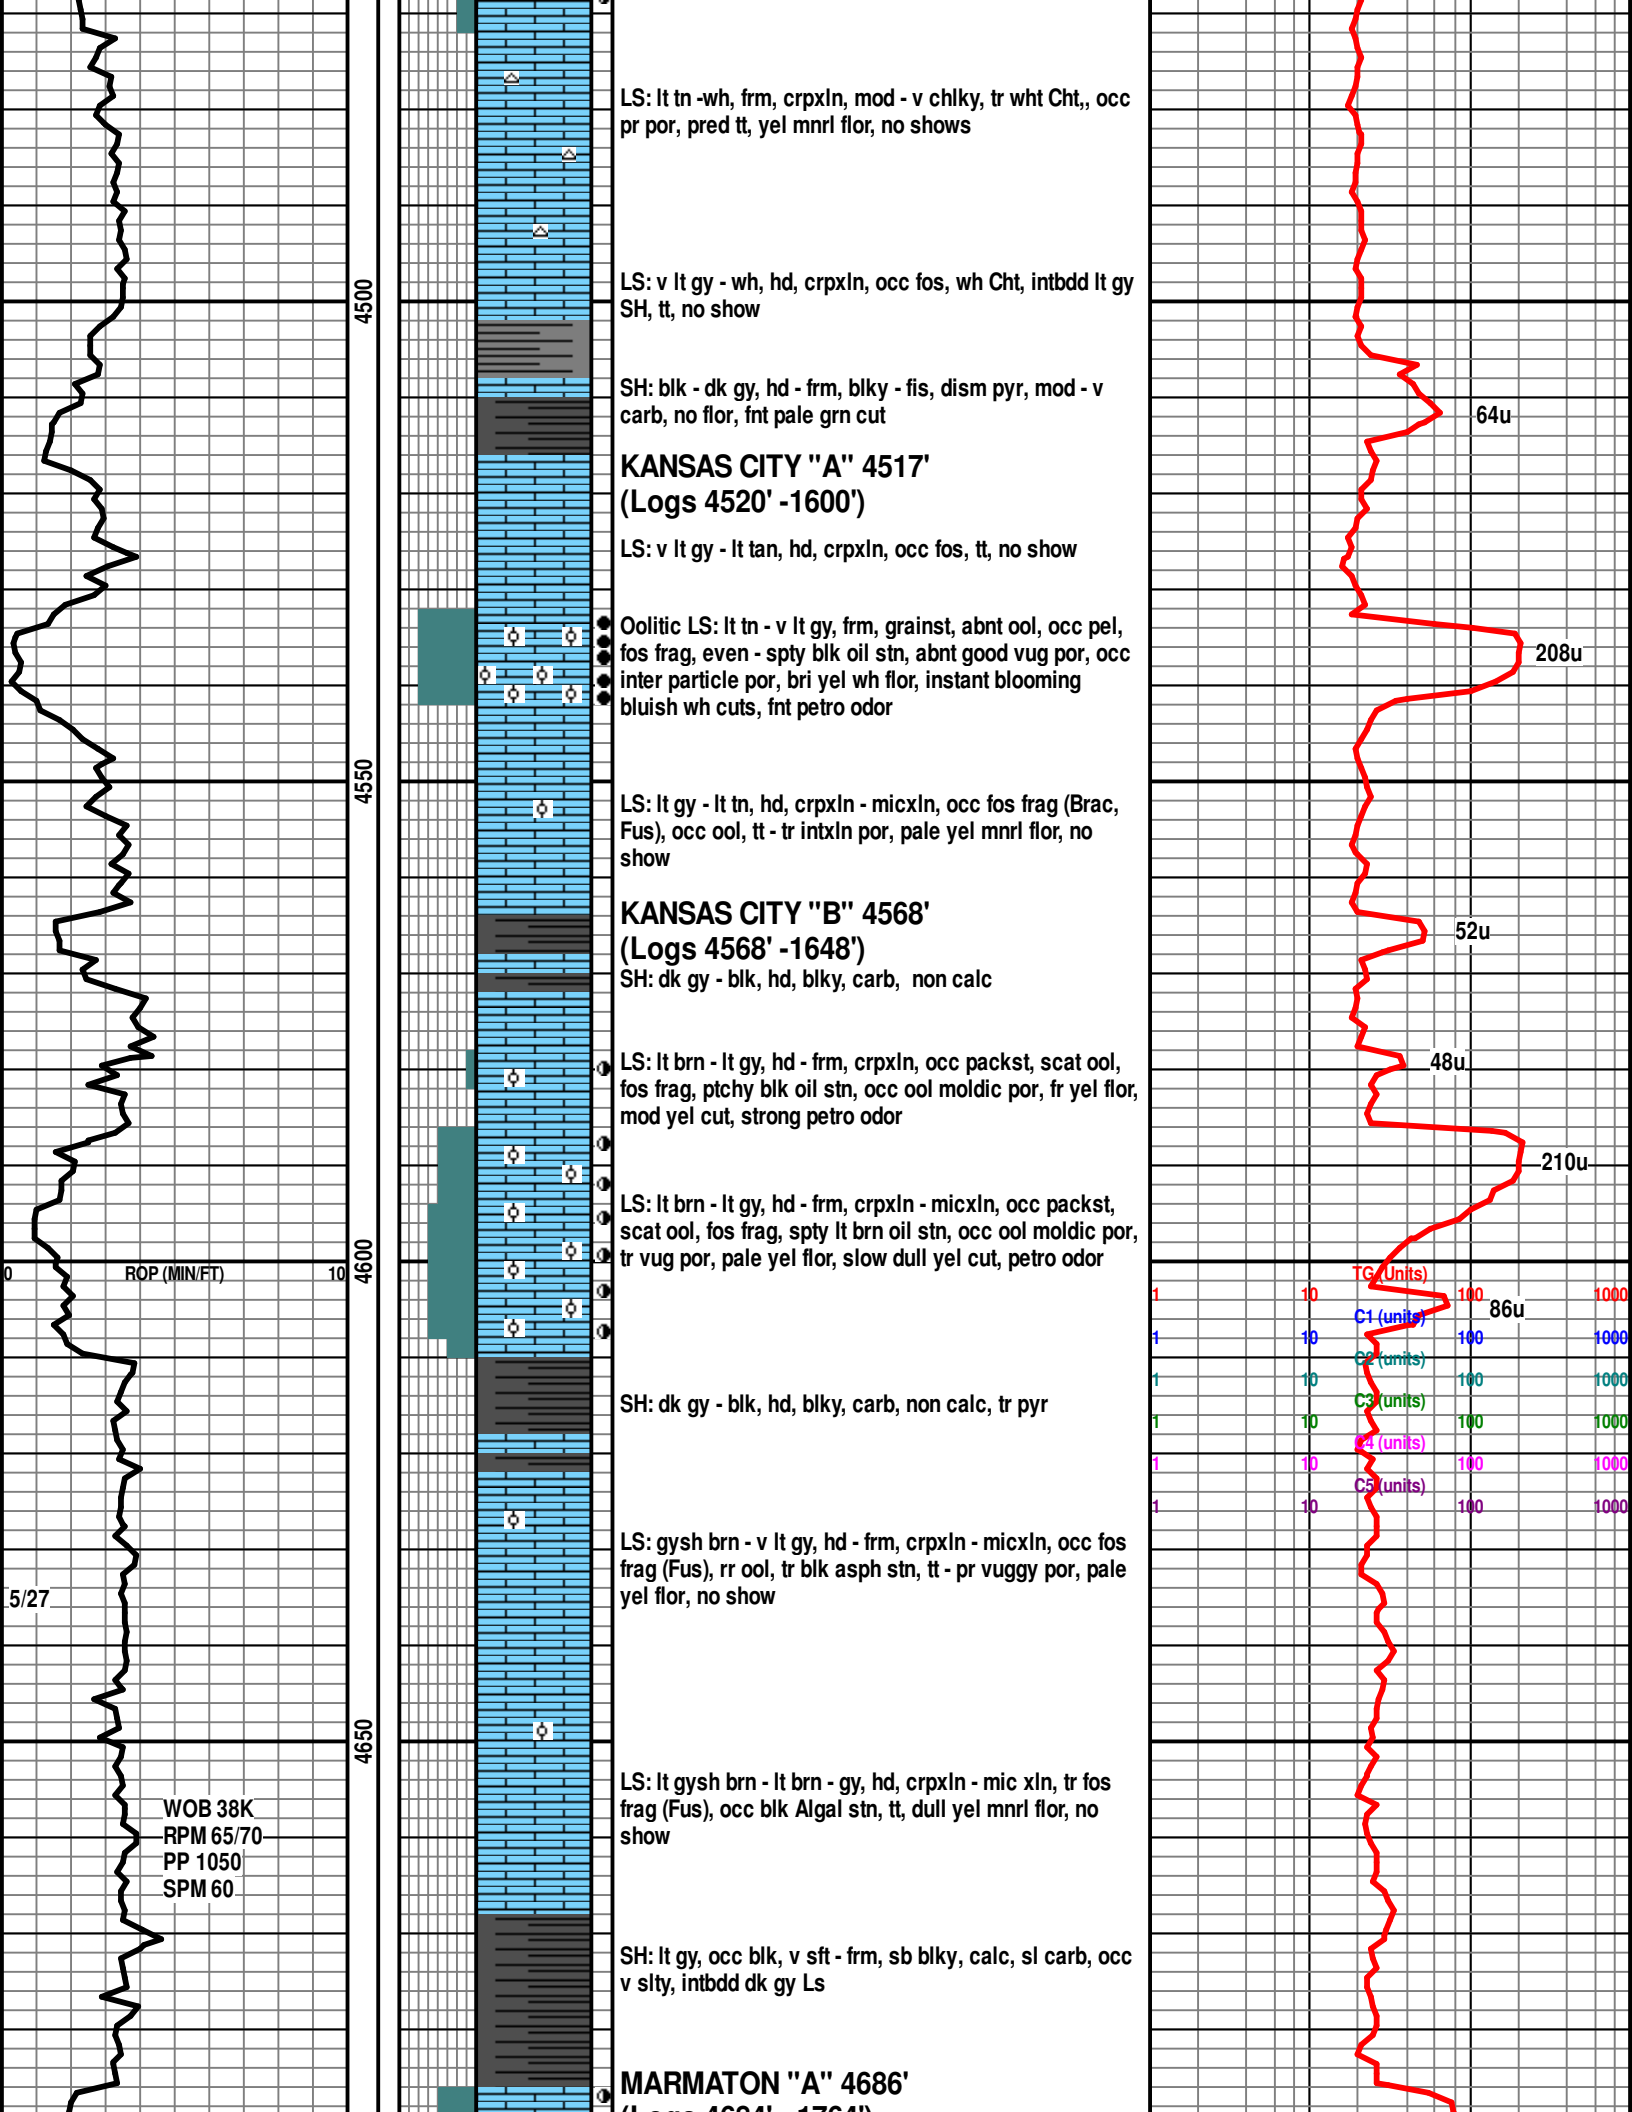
4500

4550

4600

4650

0 ROP (MIN/FT) 10

5/27

WOB 38K
RPM 65/70
PP 1050
SPM 60

LS: lt tn -wh, frm, crpxln, mod - v chlky, tr wht Cht,, occ pr por, pred tt, yel mnrl flor, no shows

LS: v lt gy - wh, hd, crpxln, occ fos, wh Cht, intbdd lt gy SH, tt, no show

SH: blk - dk gy, hd - frm, blky - fis, dism pyr, mod - v carb, no flor, fnt pale grn cut

KANSAS CITY "A" 4517'
(Logs 4520' -1600')

LS: v lt gy - lt tan, hd, crpxln, occ fos, tt, no show

Oolitic LS: lt tn - v lt gy, frm, grainst, abnt ool, occ pel, fos frag, even - spty blk oil stn, abnt good vug por, occ inter particle por, bri yel wh flor, instant blooming bluish wh cuts, fnt petro odor

LS: lt gy - lt tn, hd, crpxln - micxln, occ fos frag (Brac, Fus), occ ool, tt - tr intxln por, pale yel mnrl flor, no show

KANSAS CITY "B" 4568'
(Logs 4568' -1648')
SH: dk gy - blk, hd, blky, carb, non calc

LS: lt brn - lt gy, hd - frm, crpxln, occ packst, scat ool, fos frag, ptchy blk oil stn, occ ool moldic por, fr yel flor, mod yel cut, strong petro odor

LS: lt brn - lt gy, hd - frm, crpxln - micxln, occ packst, scat ool, fos frag, spty lt brn oil stn, occ ool moldic por, tr vug por, pale yel flor, slow dull yel cut, petro odor

SH: dk gy - blk, hd, blky, carb, non calc, tr pyr

LS: gysh brn - v lt gy, hd - frm, crpxln - micxln, occ fos frag (Fus), rr ool, tr blk asph stn, tt - pr vuggy por, pale yel flor, no show

LS: lt gysh brn - lt brn - gy, hd, crpxln - mic xln, tr fos frag (Fus), occ blk Algal stn, tt, dull yel mnrl flor, no show

SH: lt gy, occ blk, v sft - frm, sb blky, calc, sl carb, occ v slty, intbdd dk gy Ls

MARMATON "A" 4686'
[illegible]

64u
208u
52u
48u
210u
86u

TG (Units)
1 10 100 1000
C1 (units)
1 10 100 1000
C2 (units)
1 10 100 1000
C3 (units)
1 10 100 1000
C4 (units)
1 10 100 1000
C5 (units)
1 10 100 1000